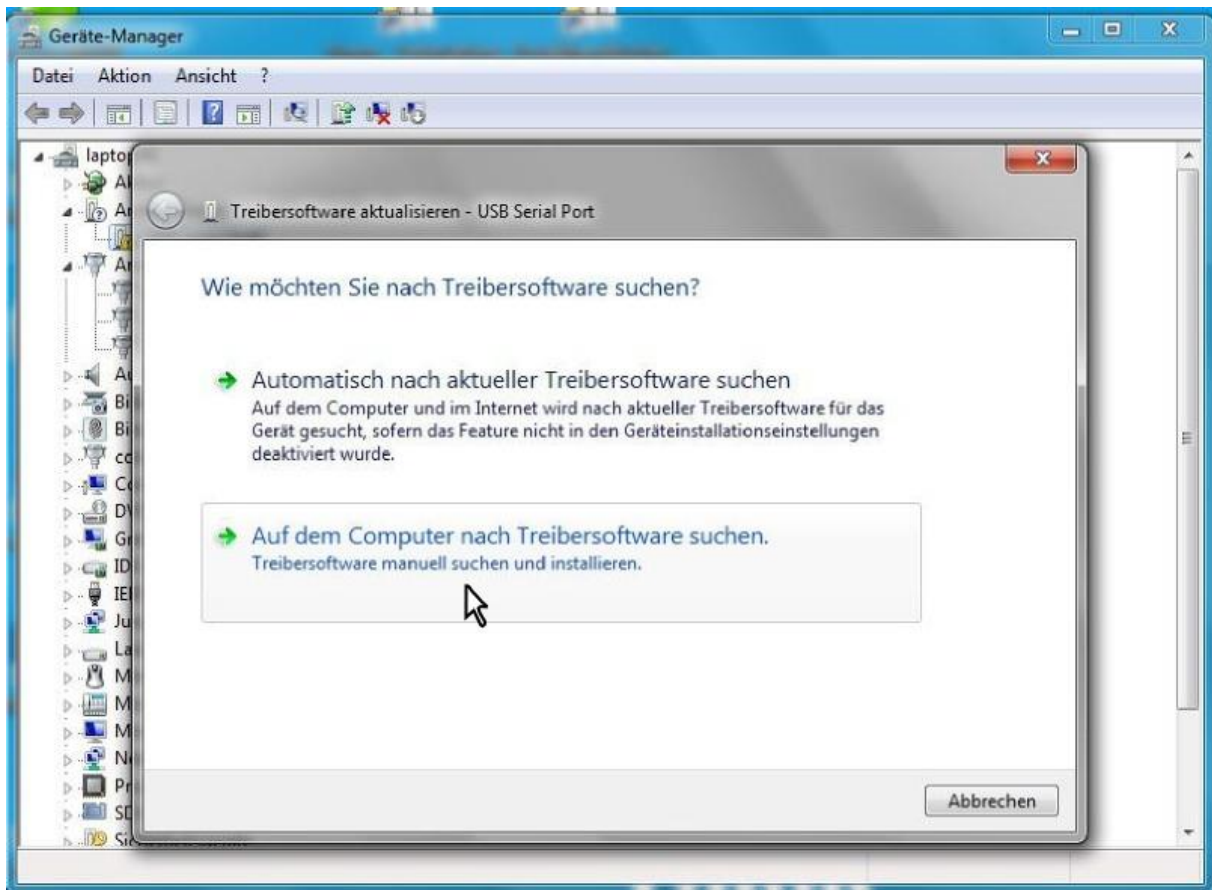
Geräte-Manager

Datei Aktion Ansicht ?

laptop
Al
Ar
Ar
Au
Bi
Bi
co
Co
DV
Gr
ID
IE
Ju
La
M
M
M
N
Pr
SD
Sic

Treibersoftware aktualisieren - USB Serial Port

Wie möchten Sie nach Treibersoftware suchen?

Automatisch nach aktueller Treibersoftware suchen
Auf dem Computer und im Internet wird nach aktueller Treibersoftware für das Gerät gesucht, sofern das Feature nicht in den Geräteinstallationseinstellungen deaktiviert wurde.

Auf dem Computer nach Treibersoftware suchen.
Treibersoftware manuell suchen und installieren.

Abbrechen